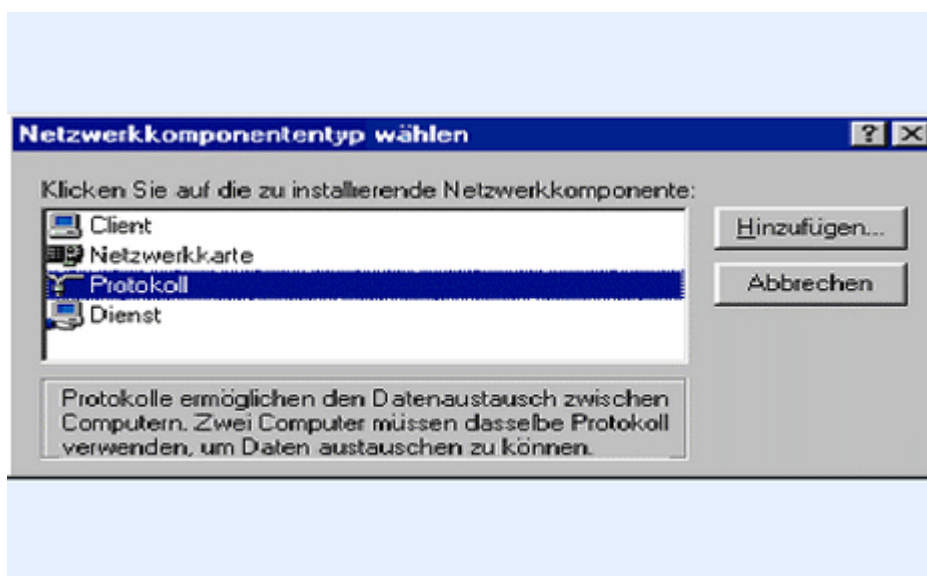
Netzwerkkomponententyp wählen

?

Klicken Sie auf die zu installierende Netzwerkkomponente:

Client
Netzwerkkarte
Protokoll
Dienst

Hinzufügen...

Abbrechen

Protokolle ermöglichen den Datenaustausch zwischen Computern. Zwei Computer müssen dasselbe Protokoll verwenden, um Daten austauschen zu können.